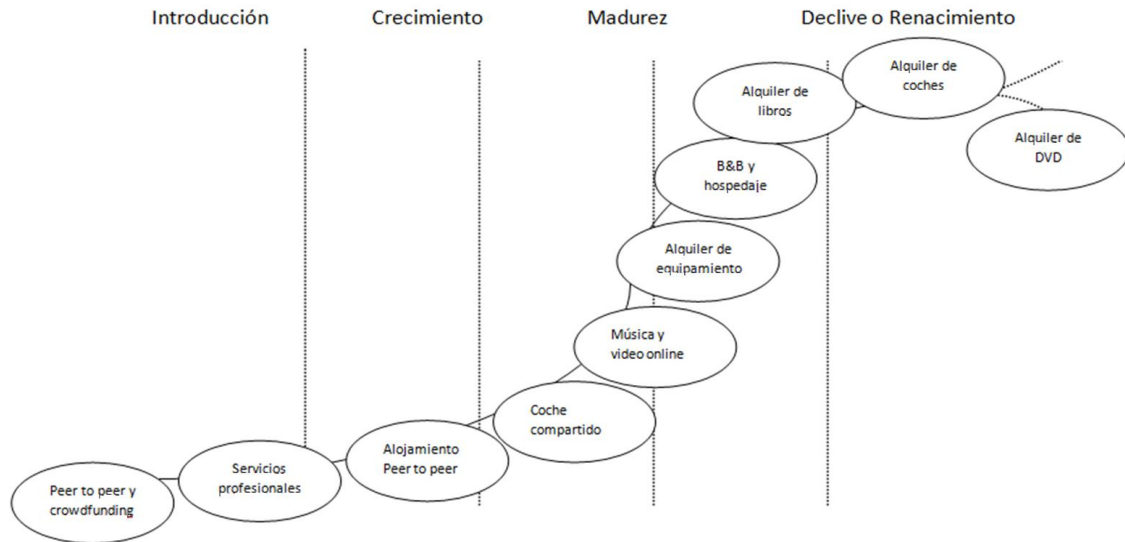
Introducción

Crecimiento

Madurez

Declive o Renacimiento

Alquiler de libros

Alquiler de coches

Alquiler de DVD

B&B y hospedaje

Alquiler de equipamiento

Música y video online

Coche compartido

Alojamiento Peer to peer

Servicios profesionales

Peer to peer y crowdfunding